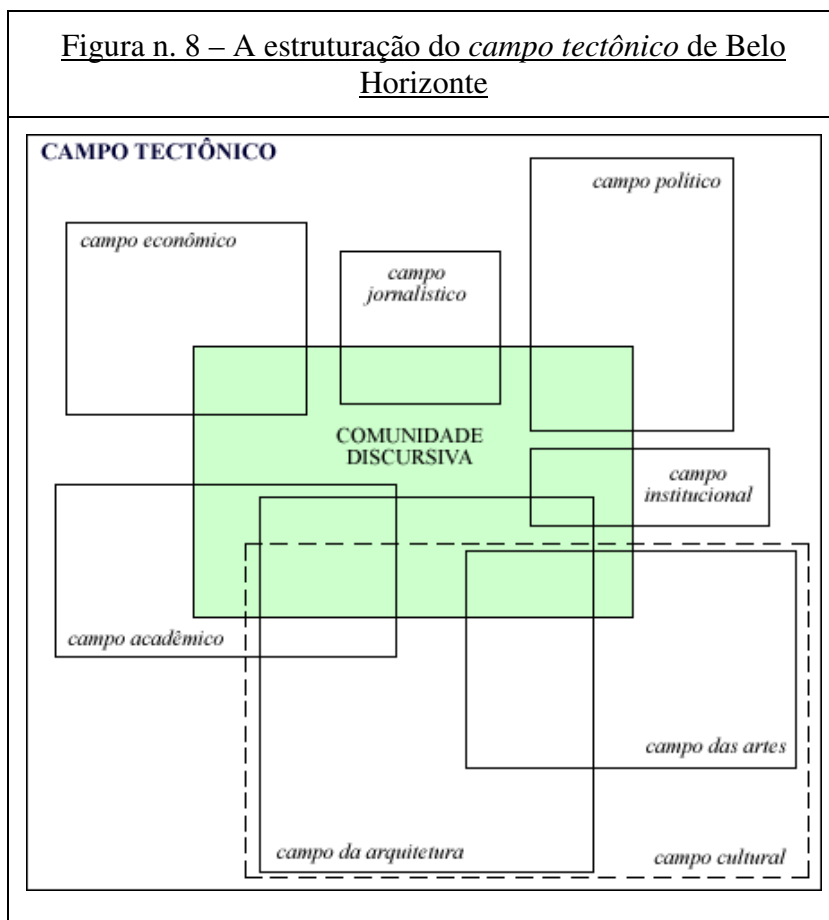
Figura n. 8 – A estruturação do *campo tectônico* de Belo Horizonte

CAMPO TECTÔNICO

campo político

campo econômico

campo jornalistico

COMUNIDADE DISCURSIVA

campo institucional

campo acadêmico

campo das artes

campo da arquitetura

campo cultural